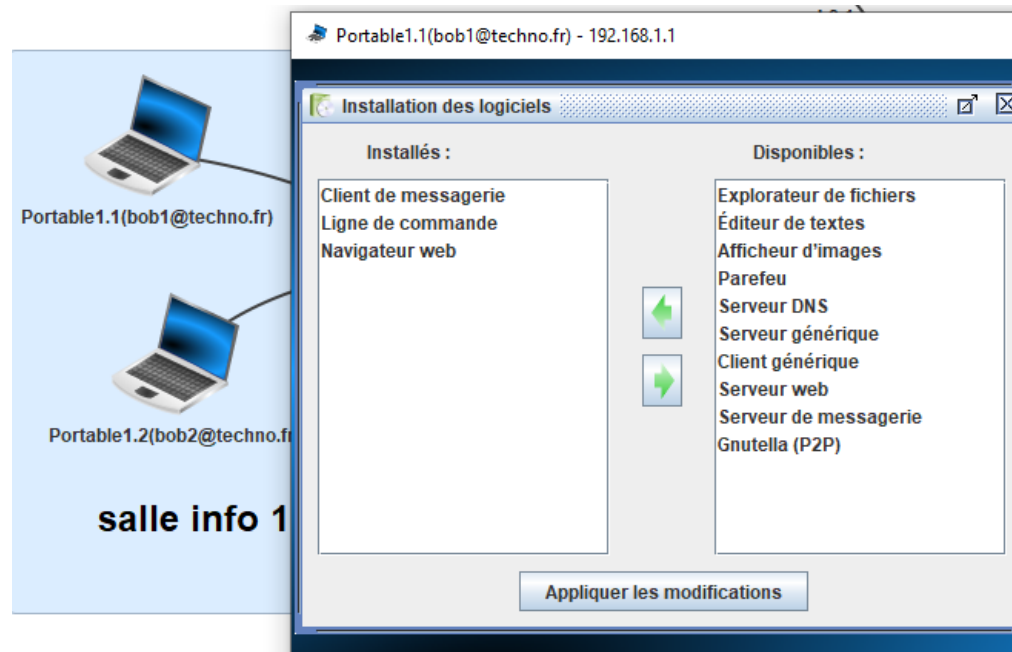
Portable1.1(bob1@techno.fr) - 192.168.1.1

Installation des logiciels

Installés :

Client de messagerie
Ligne de commande
Navigateur web

Disponibles :

Explorateur de fichiers
Éditeur de textes
Afficheur d'images
Parefeu
Serveur DNS
Serveur générique
Client générique
Serveur web
Serveur de messagerie
Gnutella (P2P)

Appliquer les modifications

Portable1.1(bob1@techno.fr)

Portable1.2(bob2@techno.fr

salle info 1